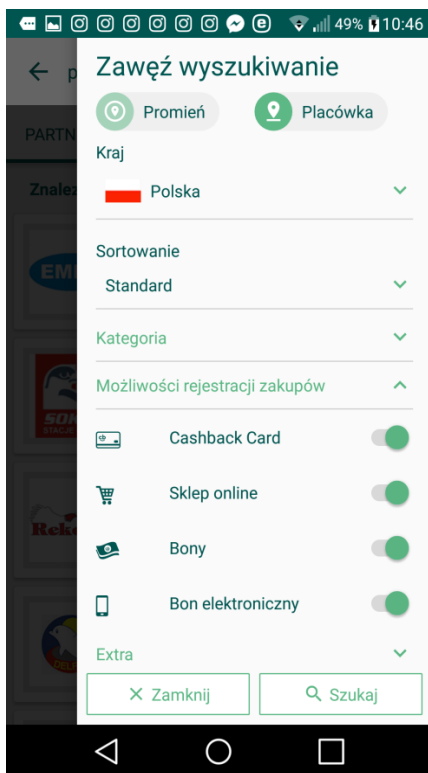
49% 10:46

Zawęź wyszukiwanie

Promień

Placówka

Kraj

Polska

Sortowanie

Standard

Kategoria

Możliwości rejestracji zakupów

Cashback Card

Sklep online

Bony

Bon elektroniczny

Extra

× Zamknij

Szukaj